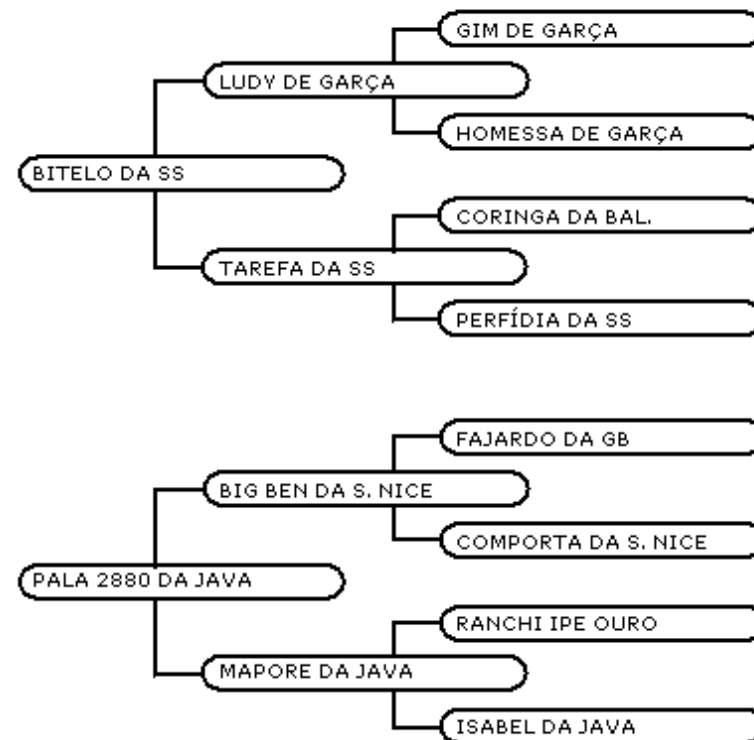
GIM DE GARÇA
LUDY DE GARÇA
HOMESSA DE GARÇA
BITELO DA SS
CORINGA DA BAL.
TAREFA DA SS
PERFÍDIA DA SS

FAJARDO DA GB
BIG BEN DA S. NICE
COMPORTA DA S. NICE
PALA 2880 DA JAVA
RANCHI IPE OURO
MAPORE DA JAVA
ISABEL DA JAVA